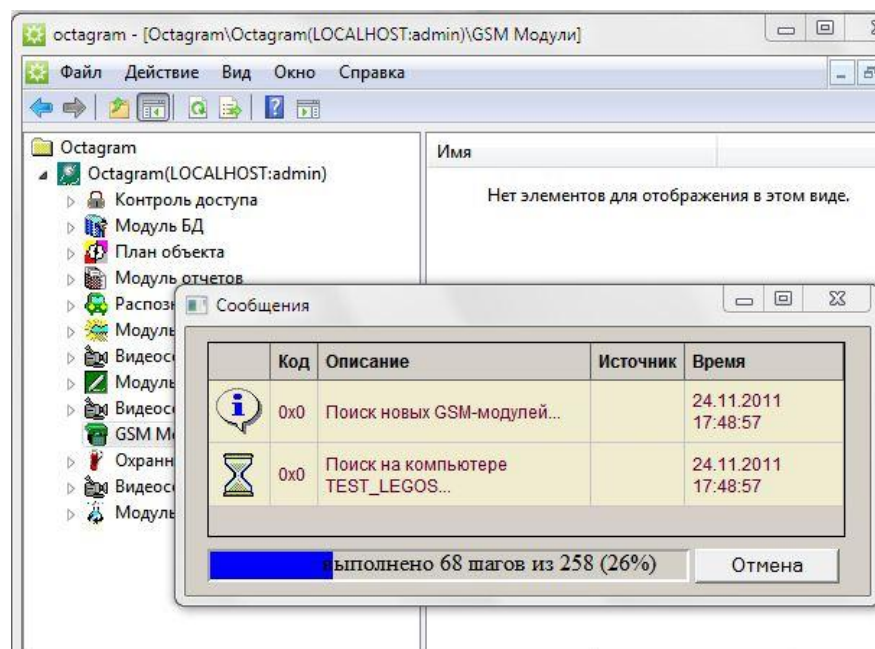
octagram - [Octagram\Octagram(LOCALHOST:admin)\GSM Модули]

Файл Действие Вид Окно Справка

Octagram
Octagram(LOCALHOST:admin)
Контроль доступа
Модуль БД
План объекта
Модуль отчетов
Распозн
Модуль
Видеос
Модуль
Видеос
GSM Mo
Охранн
Видеос
Модуль

Имя

Нет элементов для отображения в этом виде.

Сообщения

| | Код | Описание | Источник | Время |
|---|---|---|---|---|
| | 0x0 | Поиск новых GSM-модулей... | | 24.11.2011 17:48:57 |
| | 0x0 | Поиск на компьютере TEST_LEGOS... | | 24.11.2011 17:48:57 |

выполнено 68 шагов из 258 (26%)

Отмена